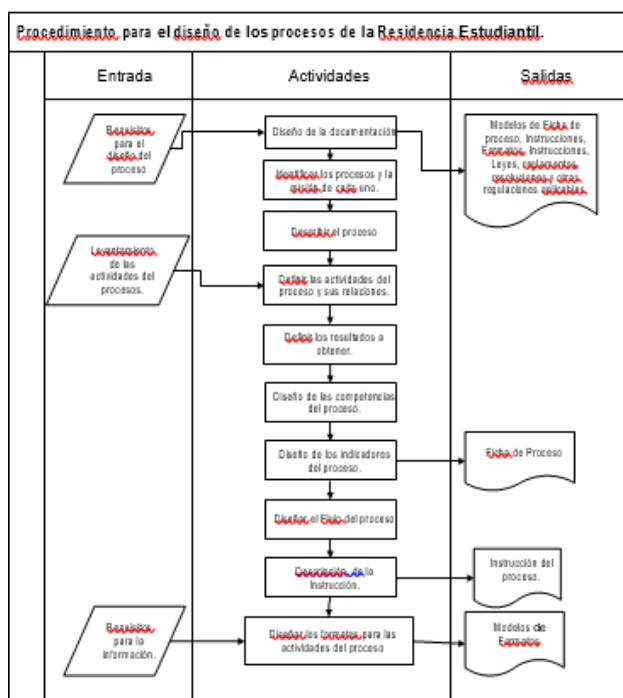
Procedimiento para el diseño de los procesos de la Residencia Estudiantil.

| Entrada | Actividades | Salidas |
|---|---|---|

Requisitos para el diseño del proceso

Levantamiento de las actividades del procesos.

Requisitos para la información.

Diseño de la documentación

Identificar los procesos y la misión de cada uno.

Describir el proceso

Definir las actividades del proceso y sus relaciones.

Definir los resultados a obtener.

Diseño de las competencias del proceso.

Diseño de los indicadores del proceso.

Diseñar el flujo del proceso

Descripción de la Instrucción.

Diseñar los formatos para las actividades del proceso

Modelos de Ficha de proceso, Instrucciones, Formatos, Instrucciones, Leyes, reglamentos, resoluciones y otras regulaciones aplicables.

Ficha de Proceso

Instrucción del proceso.

Modelos de Formatos